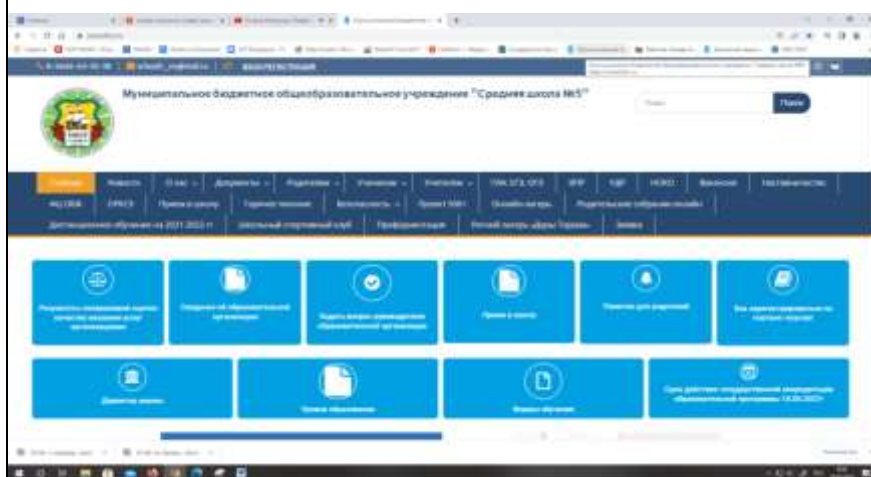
Муниципальное бюджетное общеобразовательное учреждение "Средняя школа №5"

Поиск

Главная | Новости | О нас | Документы | Родителям | Ученикам | Учителям | ГИА (ЕГЭ, ОГЭ) | ВПР | ЦДР | НОКО | Вакансии | Наставничество

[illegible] | ФГОС | Прием в школу | Горячее питание | Безопасность | Проект 500+ | Онлайн лагерь | Родительское собрание онлайн

Дистанционное обучение на 2021-2022 гг | Школьный спортивный клуб | Профориентация | Летний лагерь «Дары Тороли» | Зимние

Результаты независимой оценки качества оказания услуг организациями

Сведения об образовательной организации

Задать вопрос руководителю образовательной организации

Прием в школу

Памятка для родителей

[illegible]

Директор школы

Уровни образования

Формы обучения

Срок действия государственной аккредитации образовательной программы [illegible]